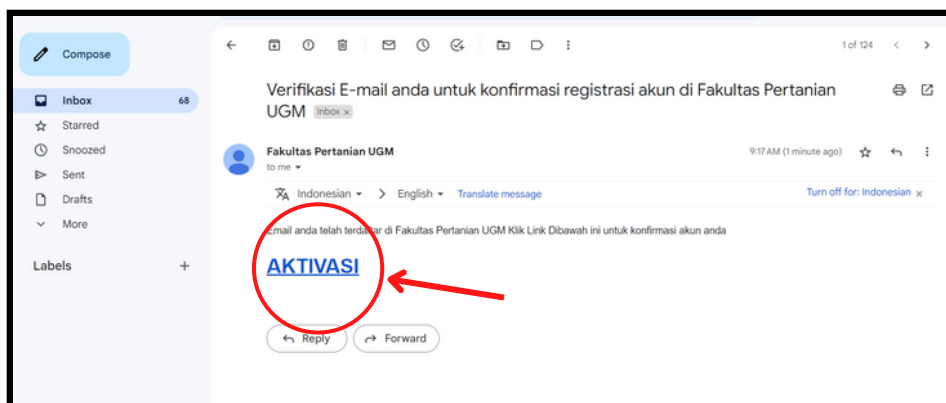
Compose

Inbox 68
Starred
Snoozed
Sent
Drafts
More

Labels +

1 of 124

Verifikasi E-mail anda untuk konfirmasi registrasi akun di Fakultas Pertanian UGM Inbox ×

Fakultas Pertanian UGM
to me

9:17 AM (1 minute ago)

Indonesian > English Translate message
Turn off for: Indonesian ×

Email anda telah terdaftar di Fakultas Pertanian UGM Klik Link Dibawah ini untuk konfirmasi akun anda

AKTIVASI

Reply
Forward